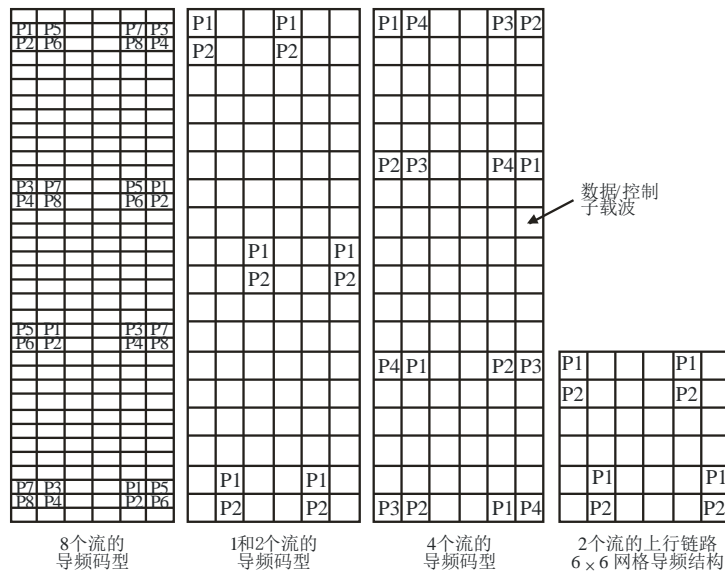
| P1 | P5 | | | P7 | P3 |
|---|---|---|---|---|---|
| P2 | P6 | | | P8 | P4 |
| P3 | P7 | | | P5 | P1 |
| P4 | P8 | | | P6 | P2 |
| P5 | P1 | | | P3 | P7 |
| P6 | P2 | | | P4 | P8 |
| P7 | P3 | | | P1 | P5 |
| P8 | P4 | | | P2 | P6 |

8个流的导频码型

| P1 | | | P1 | | |
|---|---|---|---|---|---|
| P2 | | | P2 | | |
| | | P1 | | | P1 |
| | | P2 | | | P2 |
| | P1 | | | P1 | |
| | P2 | | | P2 | |

1和2个流的导频码型

| P1 | P4 | | | P3 | P2 |
|---|---|---|---|---|---|
| P2 | P3 | | | P4 | P1 |
| P4 | P1 | | | P2 | P3 |
| P3 | P2 | | | P1 | P4 |

4个流的导频码型

数据/控制子载波

| P1 | | | | P1 | |
|---|---|---|---|---|---|
| P2 | | | | P2 | |
| | P1 | | | | P1 |
| | P2 | | | | P2 |

2个流的上行链路 $6\times6$ 网格导频结构